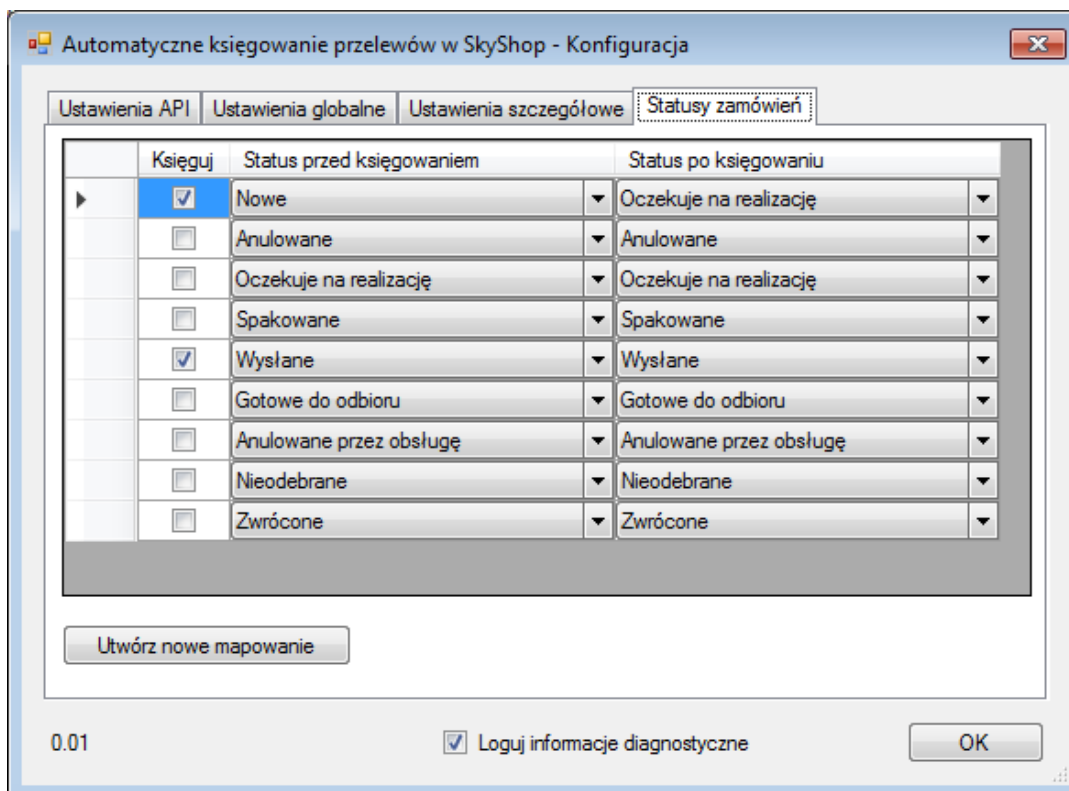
Automatyczne księgowanie przelewów w SkyShop - Konfiguracja

Ustawienia API | Ustawienia globalne | Ustawienia szczegółowe | Statusy zamówień

| | Księguj | Status przed księgowaniem | Status po księgowaniu |
|---|---|---|---|
| | ☑ | Nowe | Oczekuje na realizację |
| | ☐ | Anulowane | Anulowane |
| | ☐ | Oczekuje na realizację | Oczekuje na realizację |
| | ☐ | Spakowane | Spakowane |
| | ☑ | Wysłane | Wysłane |
| | ☐ | Gotowe do odbioru | Gotowe do odbioru |
| | ☐ | Anulowane przez obsługę | Anulowane przez obsługę |
| | ☐ | Nieodebrane | Nieodebrane |
| | ☐ | Zwrócone | Zwrócone |

Utwórz nowe mapowanie

0.01

☑ Loguj informacje diagnostyczne

OK